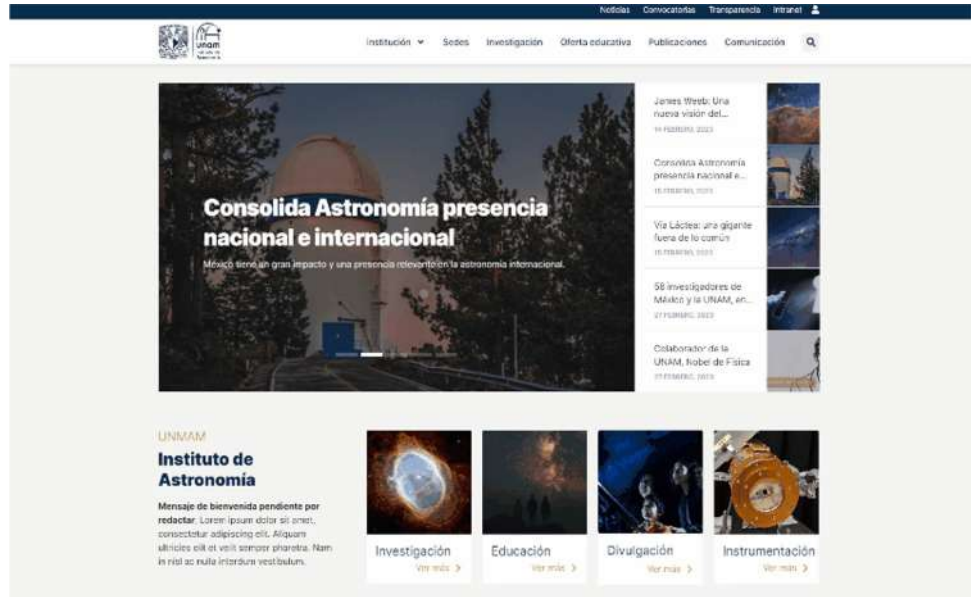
Noticias Convocatorias Transparencia Intranet

unam

Institución Sedes Investigación Oferta educativa Publicaciones Comunicación

Consolida Astronomía presencia nacional e internacional

México tiene un gran impacto y una presencia relevante en la astronomía internacional.

James Webb: Una nueva visión del...
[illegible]

Consolida Astronomía presencia nacional e...
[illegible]

Vía Láctea: una gigante fuera de lo común
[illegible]

58 investigadores de México y la UNAM, en...
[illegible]

Colaborador de la UNAM, Nobel de Física
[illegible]

UNMAM

Instituto de Astronomía

**Mensaje de bienvenida pendiente por redactar**. Lorem ipsum dolor sit amet, consectetur adipiscing elit. Aliquam ultricies elit et velit semper pharetra. Nam in nisl ac nulla interdum vestibulum.

Investigación
Ver más >

Educación
Ver más >

Divulgación
Ver más >

Instrumentación
Ver más >